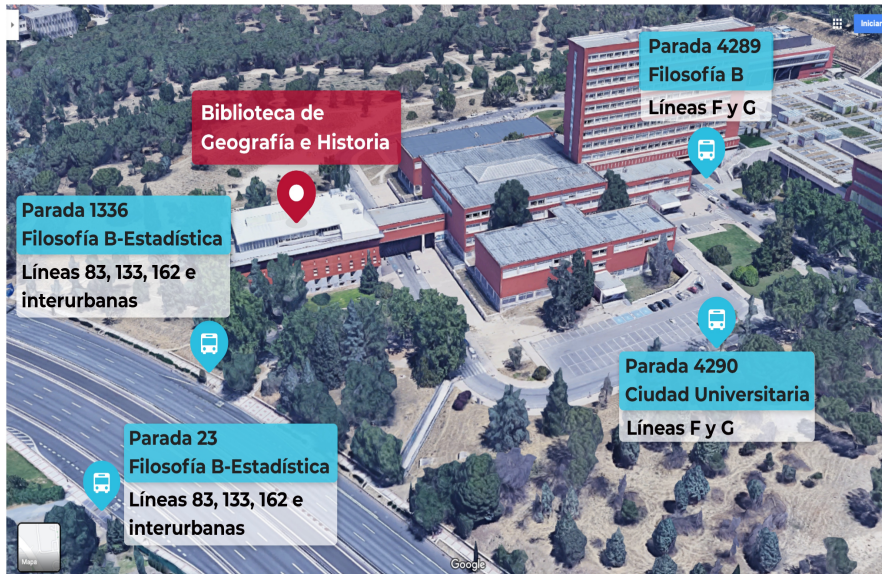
Iniciar

Parada 4289
Filosofía B
Líneas F y G

Biblioteca de Geografía e Historia

Parada 1336
Filosofía B-Estadística
Líneas 83, 133, 162 e interurbanas

Parada 4290
Ciudad Universitaria
Líneas F y G

Parada 23
Filosofía B-Estadística
Líneas 83, 133, 162 e interurbanas

Mapa

Google